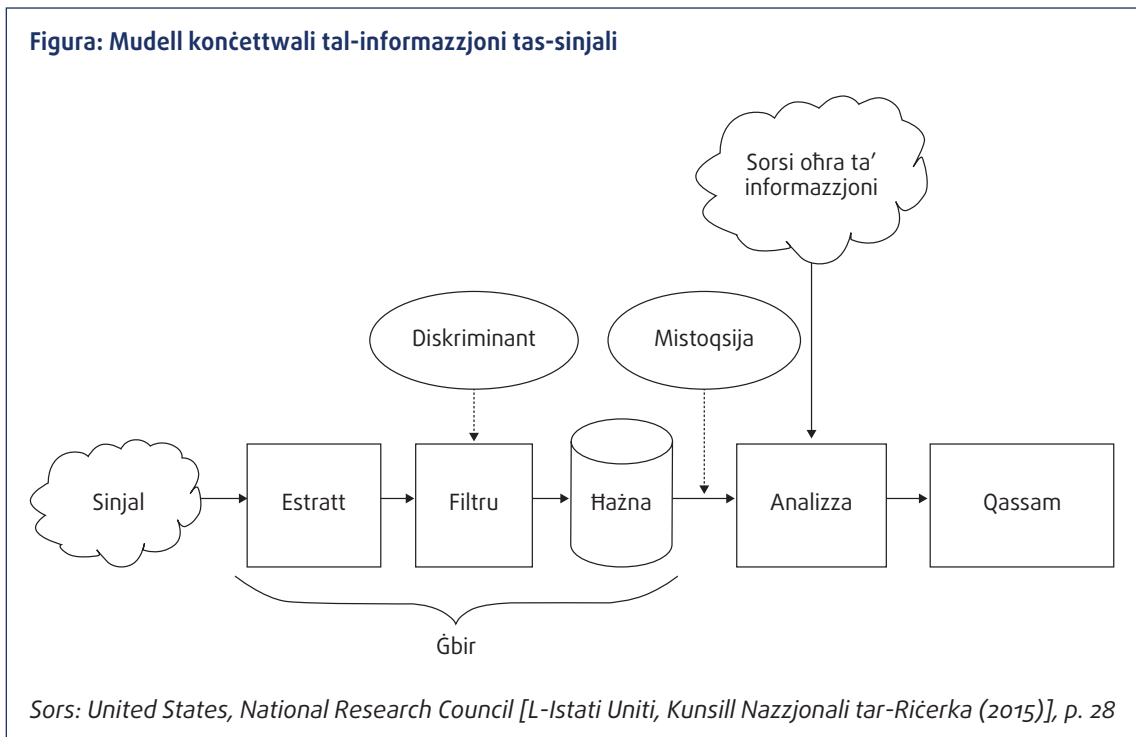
Figura: Mudell kunċettwali tal-informazzjoni tas-sinjali

Sorsi oħra ta' informazzjoni

Diskriminant

Mistoqsija

Sinjal

Estratt

Filtru

Ħażna

Analizza

Qassam

Ġbir

Sors: United States, National Research Council [L-Istati Uniti, Kunsill Nazzjonali tar-Riċerka (2015)], p. 28